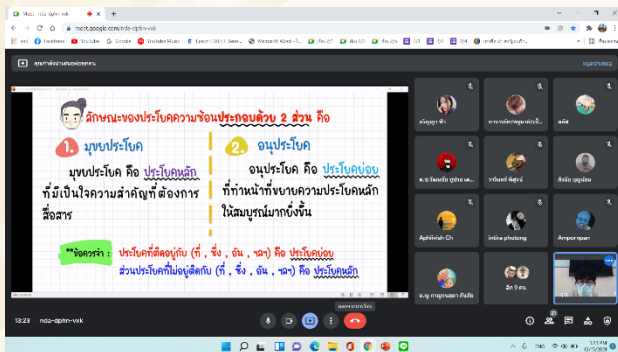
Meet - nda-dphn-vxk
meet.google.com/nda-dphn-vxk

Facebook
YouTube
Google
Youtube Music

ลักษณะของประโยคความซ้อนประกอบด้วย 2 ส่วน คือ

1. มุขยประโยค
มุขยประโยค คือ ประโยคหลัก ที่มีเนื้อใจความสำคัญที่ต้องการสื่อสาร

2. อนุประโยค
อนุประโยค คือ ประโยคย่อย ที่ทำหน้าที่ขยายความประโยคหลักให้สมบูรณ์มากยิ่งขึ้น

**ข้อควรจำ : ประโยคที่ติดอยู่กับ (ที่ , ซึ่ง , อัน , ฯลฯ) คือ ประโยคย่อย
ส่วนประโยคที่ไม่อยู่ติดกับ (ที่ , ซึ่ง , อัน , ฯลฯ) คือ ประโยคหลัก

Aphisivich Ch
intira phalong
Amporispen

13:23 nda-dphn-vxk
21